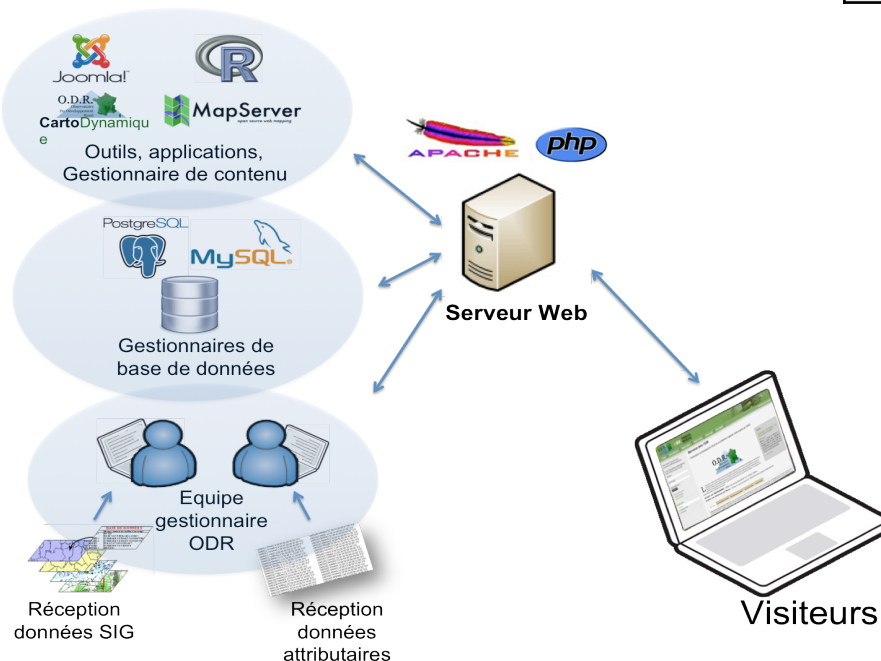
Joomla!

R

O.D.R.

CartoDynamique

MapServer

Outils, applications, Gestionnaire de contenu

APACHE

php

PostgreSQL

MySQL

Gestionnaires de base de données

Serveur Web

Equipe gestionnaire ODR

Réception données SIG

Réception données attributaires

Visiteurs